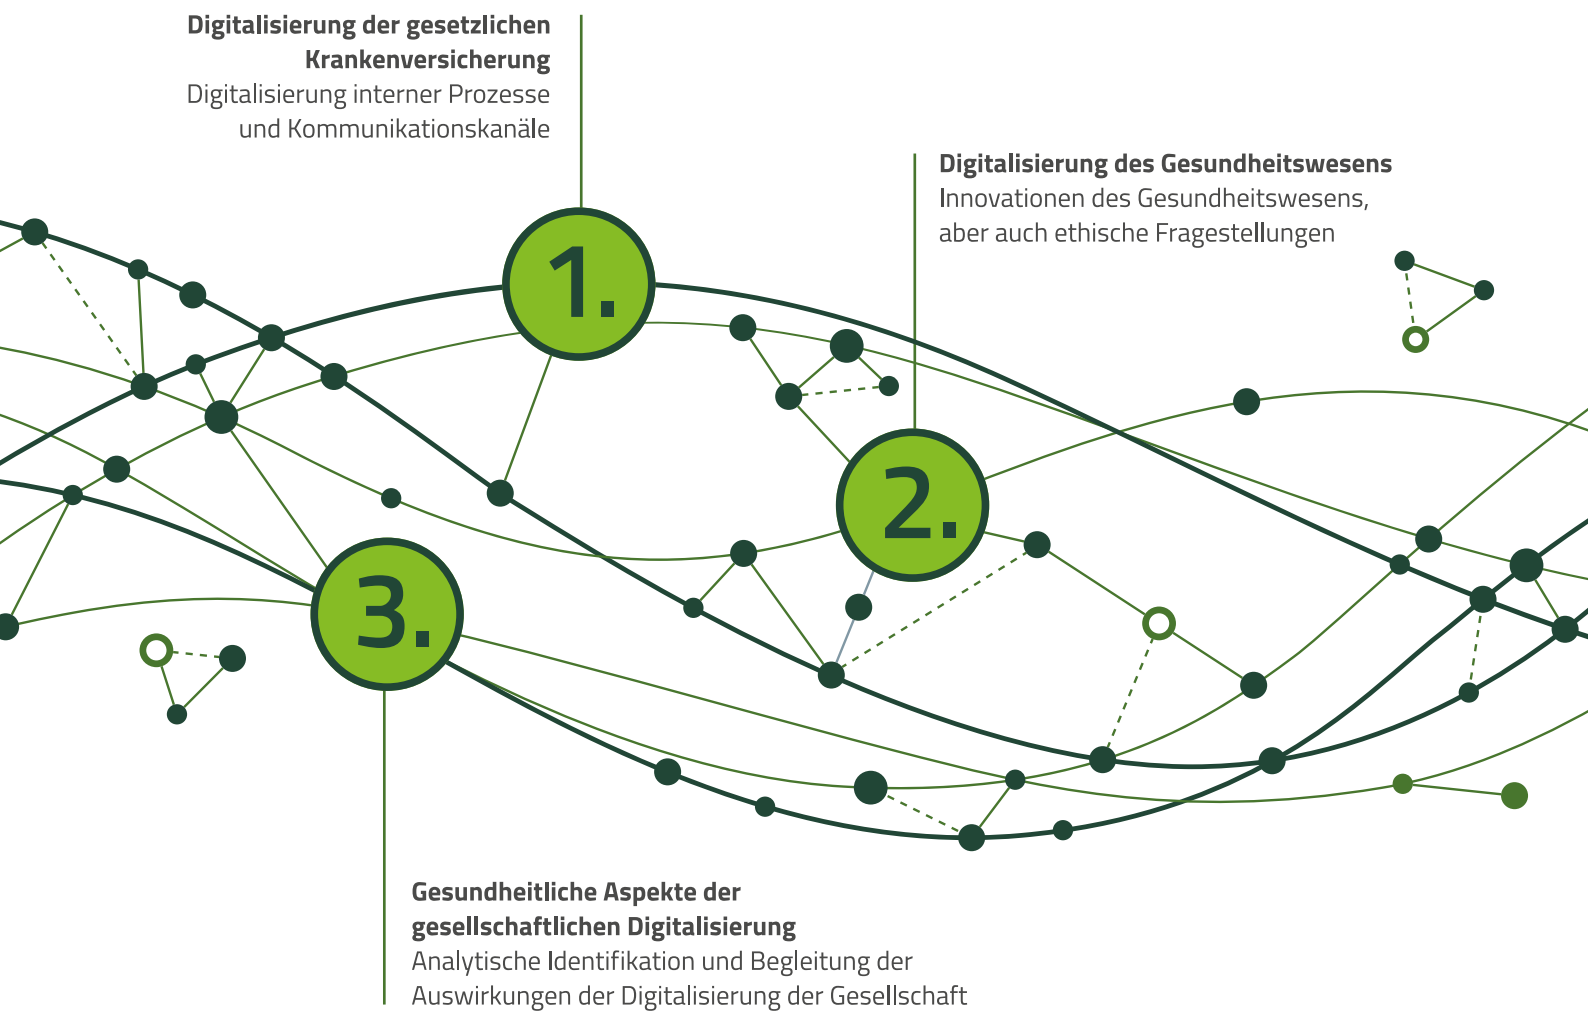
**Digitalisierung der gesetzlichen Krankenversicherung**
Digitalisierung interner Prozesse und Kommunikationskanäle

**Digitalisierung des Gesundheitswesens**
Innovationen des Gesundheitswesens, aber auch ethische Fragestellungen

1.

2.

3.

**Gesundheitliche Aspekte der gesellschaftlichen Digitalisierung**
Analytische Identifikation und Begleitung der Auswirkungen der Digitalisierung der Gesellschaft